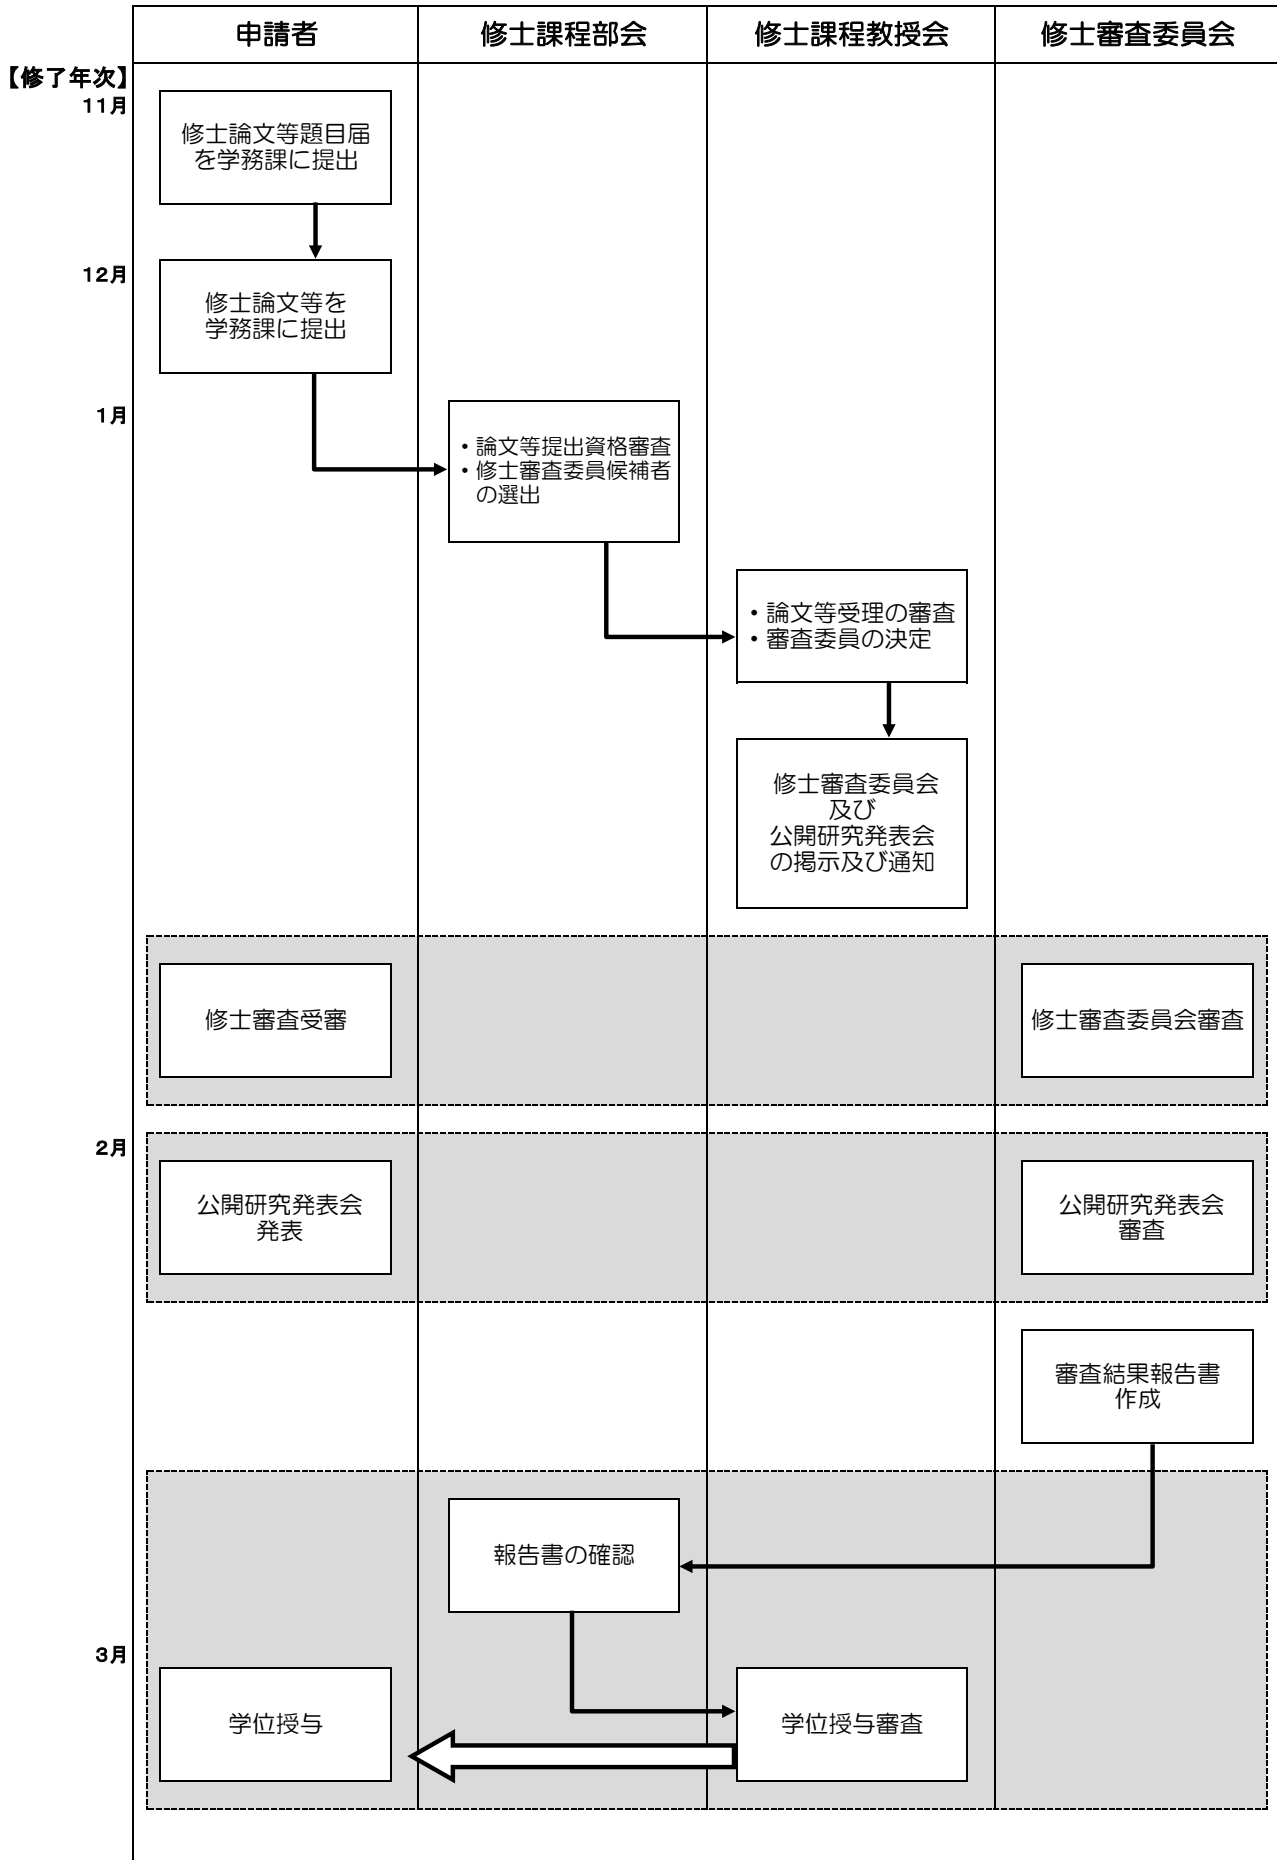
申請者

修士課程部会

修士課程教授会

修士審査委員会

【修了年次】
11月

修士論文等題目届を学務課に提出

12月

修士論文等を学務課に提出

1月

・論文等提出資格審査
・修士審査委員候補者の選出

・論文等受理の審査
・審査委員の決定

修士審査委員会及び公開研究発表会の掲示及び通知

修士審査受審

修士審査委員会審査

2月

公開研究発表会発表

公開研究発表会審査

審査結果報告書作成

報告書の確認

3月

学位授与

学位授与審査